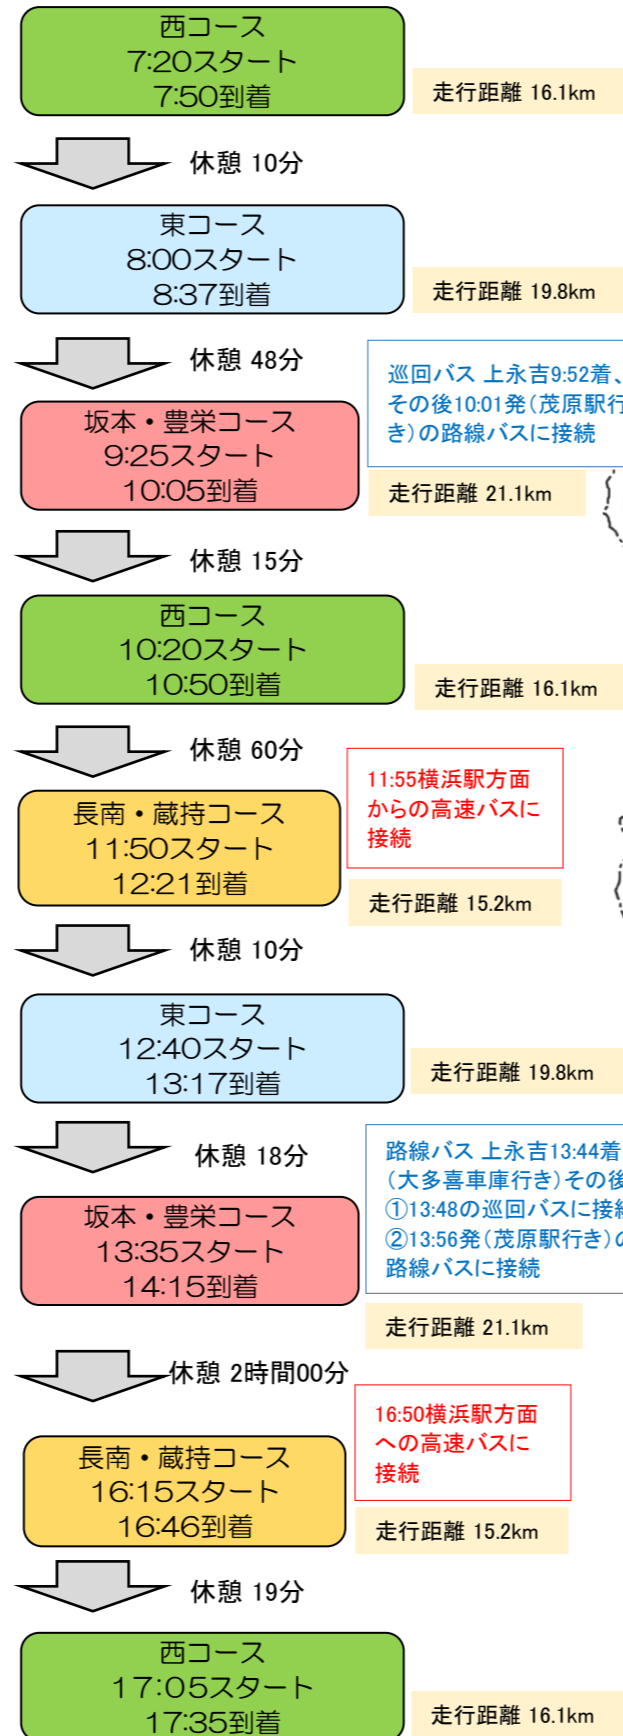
西コース
7:20スタート
7:50到着

走行距離 16.1km

休憩 10分

東コース
8:00スタート
8:37到着

走行距離 19.8km

休憩 48分

巡回バス 上永吉9:52着、その後10:01発（茂原駅行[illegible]き）の路線バスに接続

坂本・豊栄コース
9:25スタート
10:05到着

走行距離 21.1km

休憩 15分

西コース
10:20スタート
10:50到着

走行距離 16.1km

休憩 60分

11:55横浜駅方面からの高速バスに接続

長南・蔵持コース
11:50スタート
12:21到着

走行距離 15.2km

休憩 10分

東コース
12:40スタート
13:17到着

走行距離 19.8km

休憩 18分

路線バス 上永吉13:44着（大多喜車庫行き）その後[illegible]
①13:48の巡回バスに接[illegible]
②13:56発（茂原駅行き）の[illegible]路線バスに接続

坂本・豊栄コース
13:35スタート
14:15到着

走行距離 21.1km

休憩 2時間00分

16:50横浜駅方面への高速バスに接続

長南・蔵持コース
16:15スタート
16:46到着

走行距離 15.2km

休憩 19分

西コース
17:05スタート
17:35到着

走行距離 16.1km